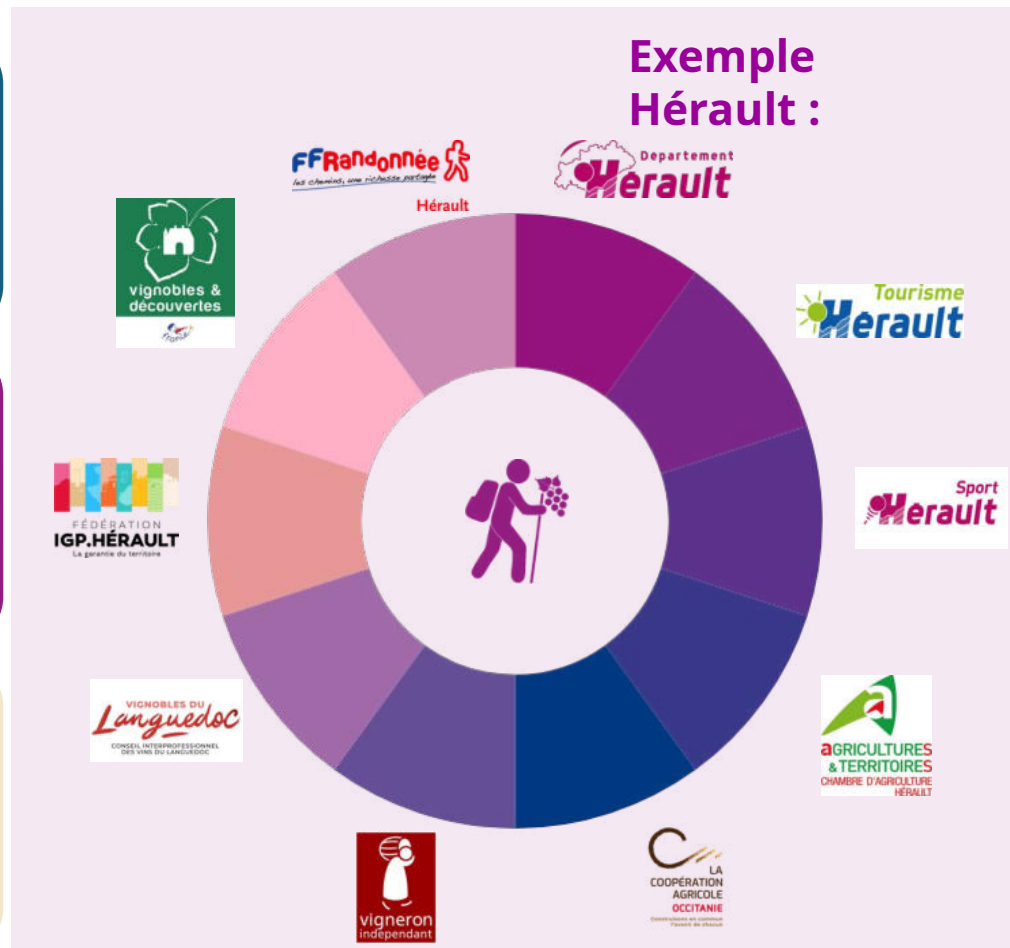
Exemple Hérault :

FFRandonnée
les chemins, une richesse partagée
Hérault

Département Hérault

vignobles & découvertes
France

Tourisme Hérault

Sport Hérault

FÉDÉRATION IGP.HÉRAULT
La garantie du territoire

VIGNOBLES DU Languedoc
CONSEIL INTERPROFESSIONNEL DES VINS DU LANGUEDOC

aGRICULTURES & TERRITOIRES
CHAMBRE D'AGRICULTURE HÉRAULT

vigneron indépendant

LA COOPÉRATION AGRICOLE OCCITANIE
Construisons en commun l'avenir de chacun